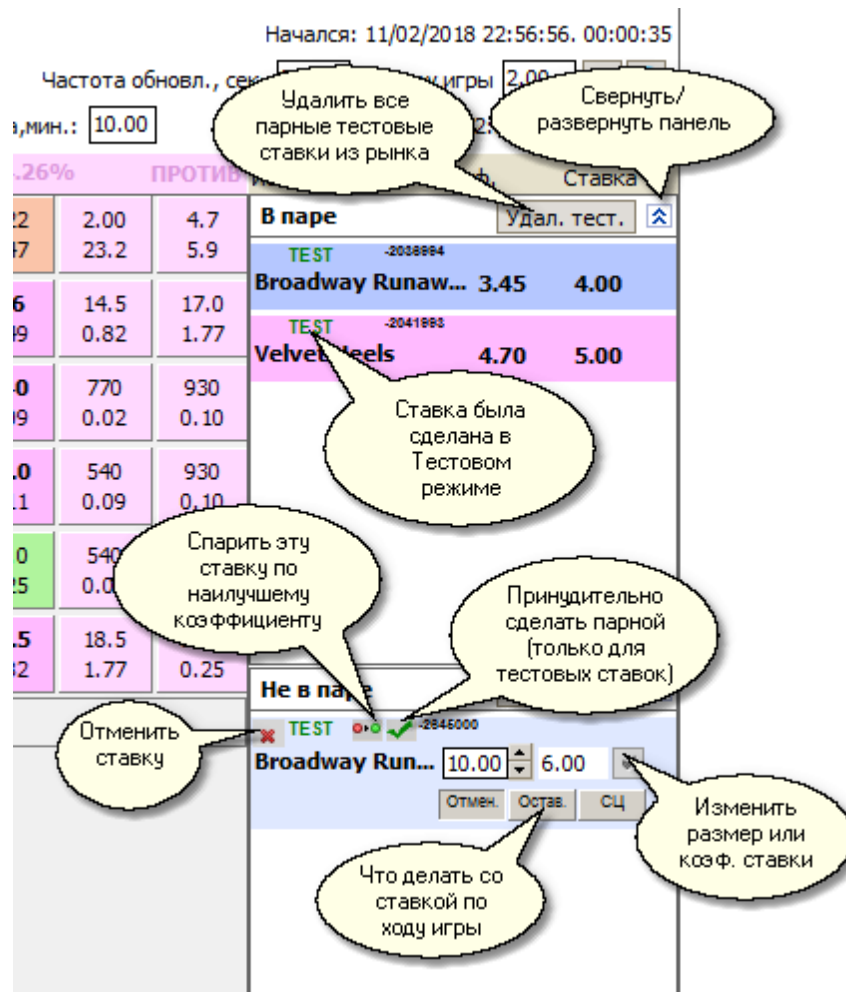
Начался: 11/02/2018 22:56:56. 00:00:35

Частота обновл., сек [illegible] игры 2.00

а,мин.: 10.00

Удалить все парные тестовые ставки из рынка

Свернуть/ развернуть панель

.26% ПРОТИВ

Ставка

| | | |
|---|---|---|
| 22 / 37 | 2.00 / 23.2 | 4.7 / 5.9 |
| 6 / 09 | 14.5 / 0.82 | 17.0 / 1.77 |
| .0 / 09 | 770 / 0.02 | 930 / 0.10 |
| .0 / .1 | 540 / 0.09 | 930 / 0.10 |
| 0 / 25 | 540 / 0.0 | |
| .5 / 32 | 18.5 / 1.77 | 0.25 |

В паре Удал. тест.

TEST -2038884
Broadway Runaw... 3.45 4.00

TEST -2041993
Velvet Heels 4.70 5.00

Ставка была сделана в Тестовом режиме

Спарить эту ставку по наилучшему коэффициенту

Принудительно сделать парной (только для тестовых ставок)

Не в паре

Отменить ставку

TEST -2845000
Broadway Run... 10.00 6.00

Отмен. Остав. СЦ

Изменить размер или коэф. ставки

Что делать со ставкой по ходу игры